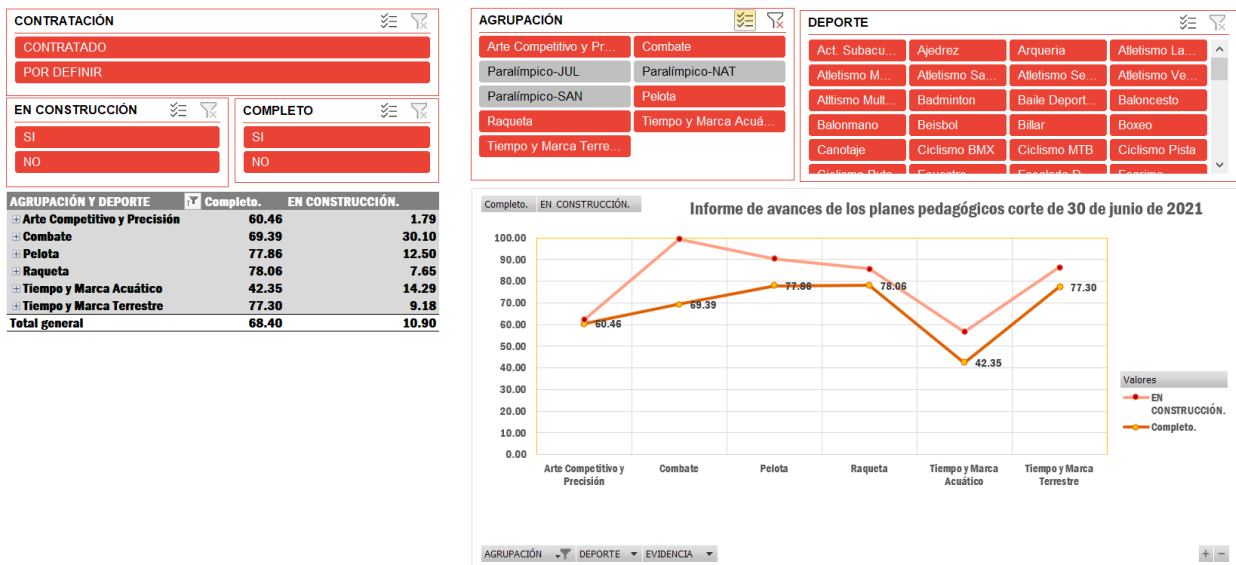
CONTRATACIÓN

CONTRATADO

POR DEFINIR

EN CONSTRUCCIÓN

SI

NO

COMPLETO

SI

NO

AGRUPACIÓN

Arte Competitivo y Pr...

Combate

Paralímpico-JUL

Paralímpico-NAT

Paralímpico-SAN

Pelota

Raqueta

Tiempo y Marca Acuá...

Tiempo y Marca Terre...

DEPORTE

Act. Subacu...

Ajedrez

Arqueria

Atletismo La...

Atletismo M...

Atletismo Sa...

Atletismo Se...

Atletismo Ve...

Atltismo Mult...

Badminton

Baile Deport...

Baloncesto

Balonmano

Beisbol

Billar

Boxeo

Canotaje

Ciclismo BMX

Ciclismo MTB

Ciclismo Pista

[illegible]

| AGRUPACIÓN Y DEPORTE | Completo. | EN CONSTRUCCIÓN. |
|---|---|---|
| ⊞ Arte Competitivo y Precisión | 60.46 | 1.79 |
| ⊞ Combate | 69.39 | 30.10 |
| ⊞ Pelota | 77.86 | 12.50 |
| ⊞ Raqueta | 78.06 | 7.65 |
| ⊞ Tiempo y Marca Acuático | 42.35 | 14.29 |
| ⊞ Tiempo y Marca Terrestre | 77.30 | 9.18 |
| Total general | 68.40 | 10.90 |

Completo.  EN CONSTRUCCIÓN.

Informe de avances de los planes pedagógicos corte de 30 de junio de 2021

100.00
90.00
80.00
70.00
60.00
50.00
40.00
30.00
20.00
10.00
0.00

60.46
69.39
77.86
78.06
42.35
77.30

Arte Competitivo y Precisión
Combate
Pelota
Raqueta
Tiempo y Marca Acuático
Tiempo y Marca Terrestre

Valores
EN CONSTRUCCIÓN.
Completo.

AGRUPACIÓN  DEPORTE  EVIDENCIA

+ −